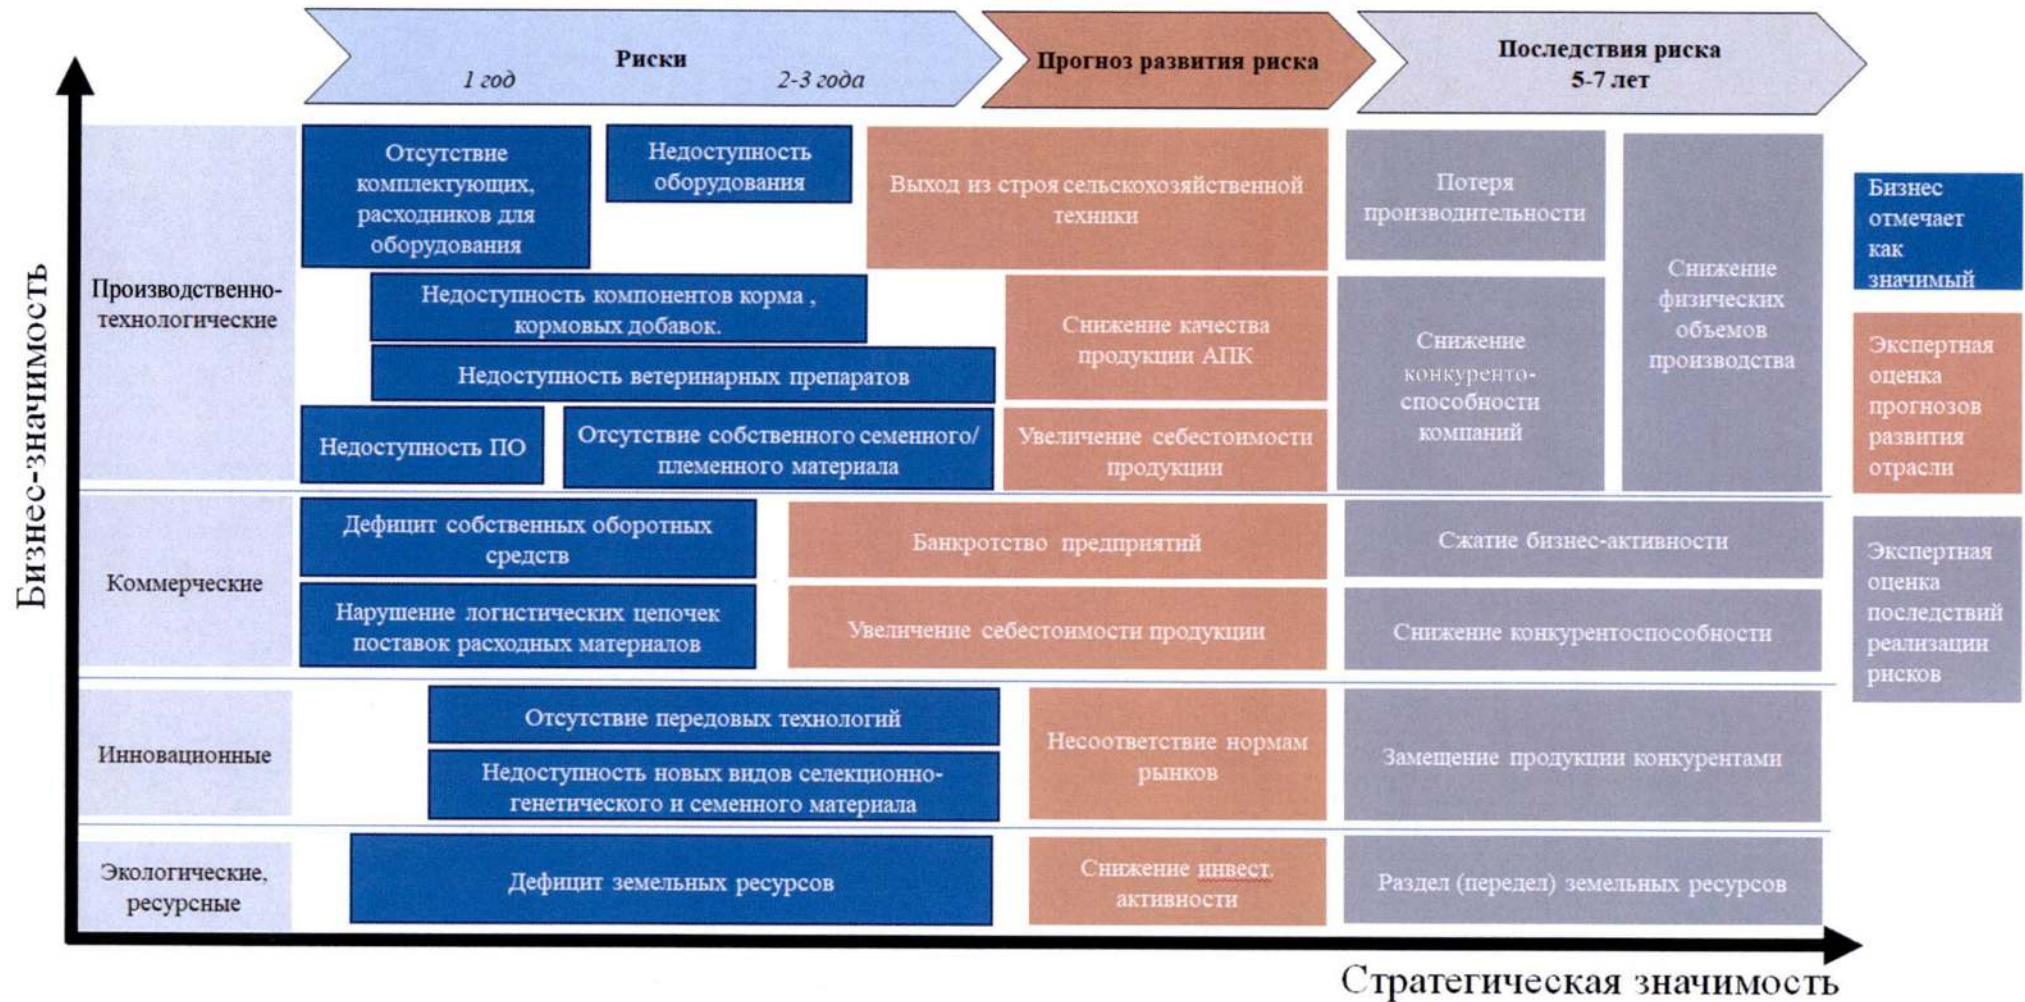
Риски
1 год
2-3 года

Прогноз развития риска

Последствия риска
5-7 лет

Бизнес-значимость

Производственно-технологические

Отсутствие комплектующих, расходников для оборудования

Недоступность оборудования

Выход из строя сельскохозяйственной техники

Потеря производительности

Снижение физических объемов производства

Недоступность компонентов корма , кормовых добавок.

Снижение качества продукции АПК

Снижение конкуренто-способности компаний

Недоступность ветеринарных препаратов

Недоступность ПО

Отсутствие собственного семенного/племенного материала

Увеличение себестоимости продукции

Коммерческие

Дефицит собственных оборотных средств

Банкротство предприятий

Сжатие бизнес-активности

Нарушение логистических цепочек поставок расходных материалов

Увеличение себестоимости продукции

Снижение конкурентоспособности

Инновационные

Отсутствие передовых технологий

Недоступность новых видов селекционно-генетического и семенного материала

Несоответствие нормам рынков

Замещение продукции конкурентами

Экологические, ресурсные

Дефицит земельных ресурсов

Снижение инвест. активности

Раздел (передел) земельных ресурсов

Бизнес отмечает как значимый

Экспертная оценка прогнозов развития отрасли

Экспертная оценка последствий реализации рисков

Стратегическая значимость